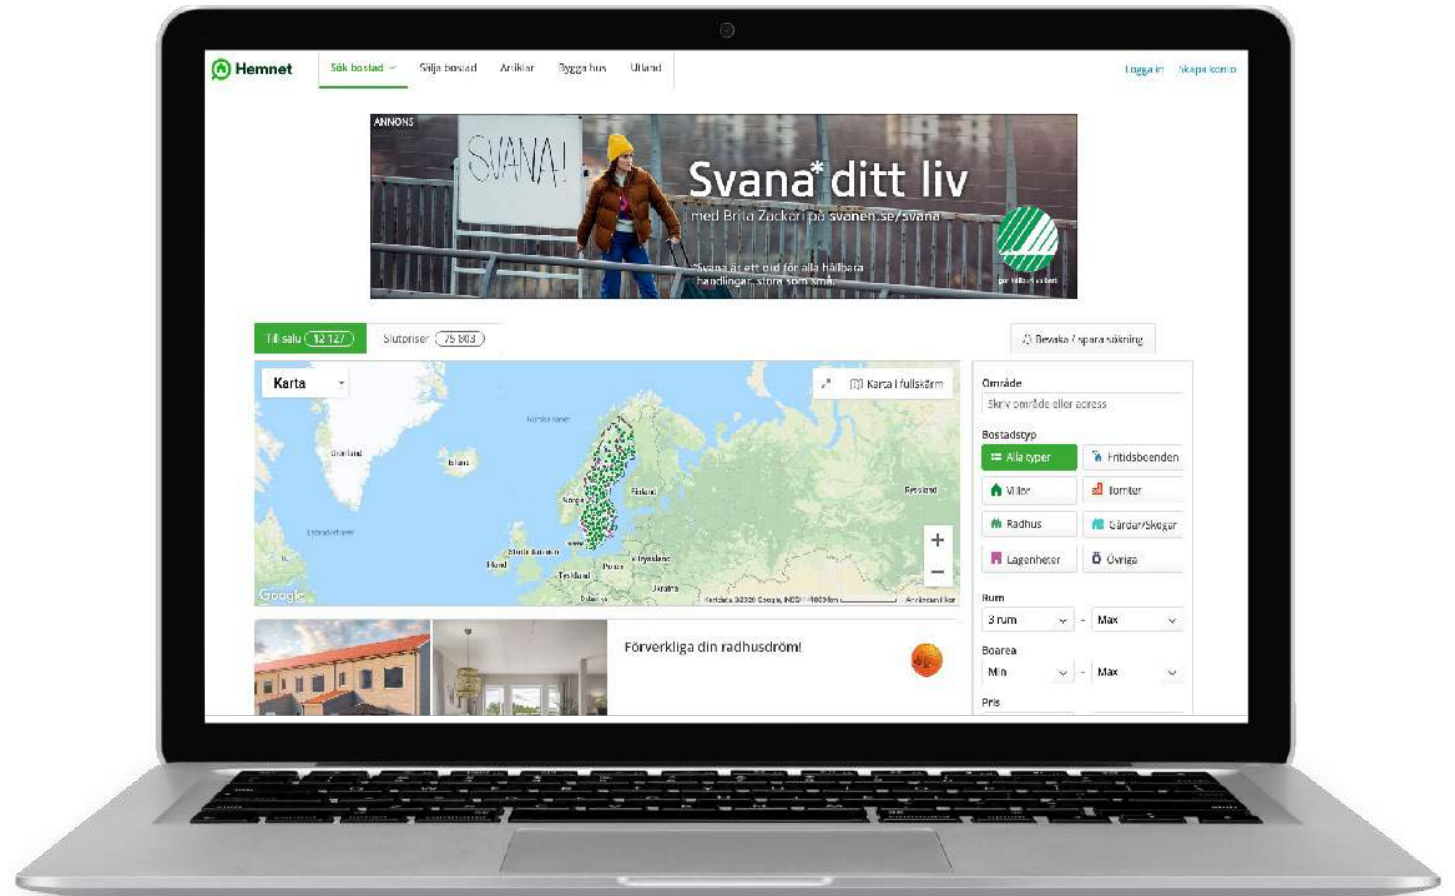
Hemnet

Sök bostad Sälja bostad Artiklar Bygga hus Utland

Logga in Skapa konto

ANNONS

SVANA!

Svana* ditt liv

med Brita Zackari på svanen.se/svana

*Svana är ett ord för alla hållbara handlingar, stora som små.

Till salu 12 127 Slutpriser 75 803

Bevaka / spara sökning

Karta

Karta i fullskärm

Grönland Island Norska havet Norge Sverige Finland Ryssland Storbritannien Irland Tyskland Polen Vitryssland Ukraina

Google

Kartdata ©2020 Google, INEGI 1000 km Användarvillkor

Område

Skriv område eller adress

Bostadstyp

Alla typer

Fritidsboenden

Villor

Tomter

Radhus

Gårdar/Skogar

Lägenheter

Övriga

Rum

3 rum - Max

Boarea

Min - Max

Pris

Förverkliga din radhusdröm!